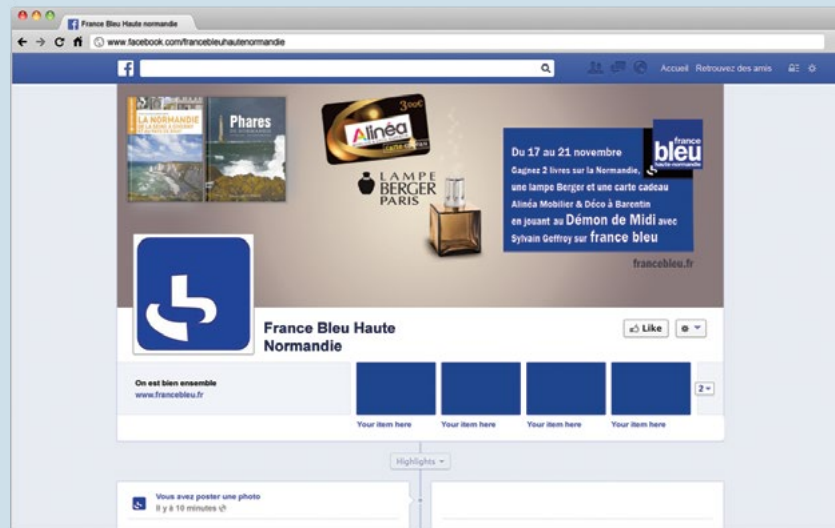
France Bleu Haute normandie

www.facebook.com/francebleuhautenormandie

Accueil Retrouvez des amis

LA NORMANDIE

Phares

30€

Alinéa

LAMPE BERGER PARIS

france bleu haute normandie

Du 17 au 21 novembre Gagnez 2 livres sur la Normandie, une lampe Berger et une carte cadeau Alinéa Mobilier & Déco à Barentin en jouant au Démon de Midi avec Sylvain Geffroy sur france bleu

francebleu.fr

France Bleu Haute Normandie

Like

On est bien ensemble
www.francebleu.fr

Your item here

Your item here

Your item here

Your item here

2

Highlights

Vous avez poster une photo
Il y à 10 minutes